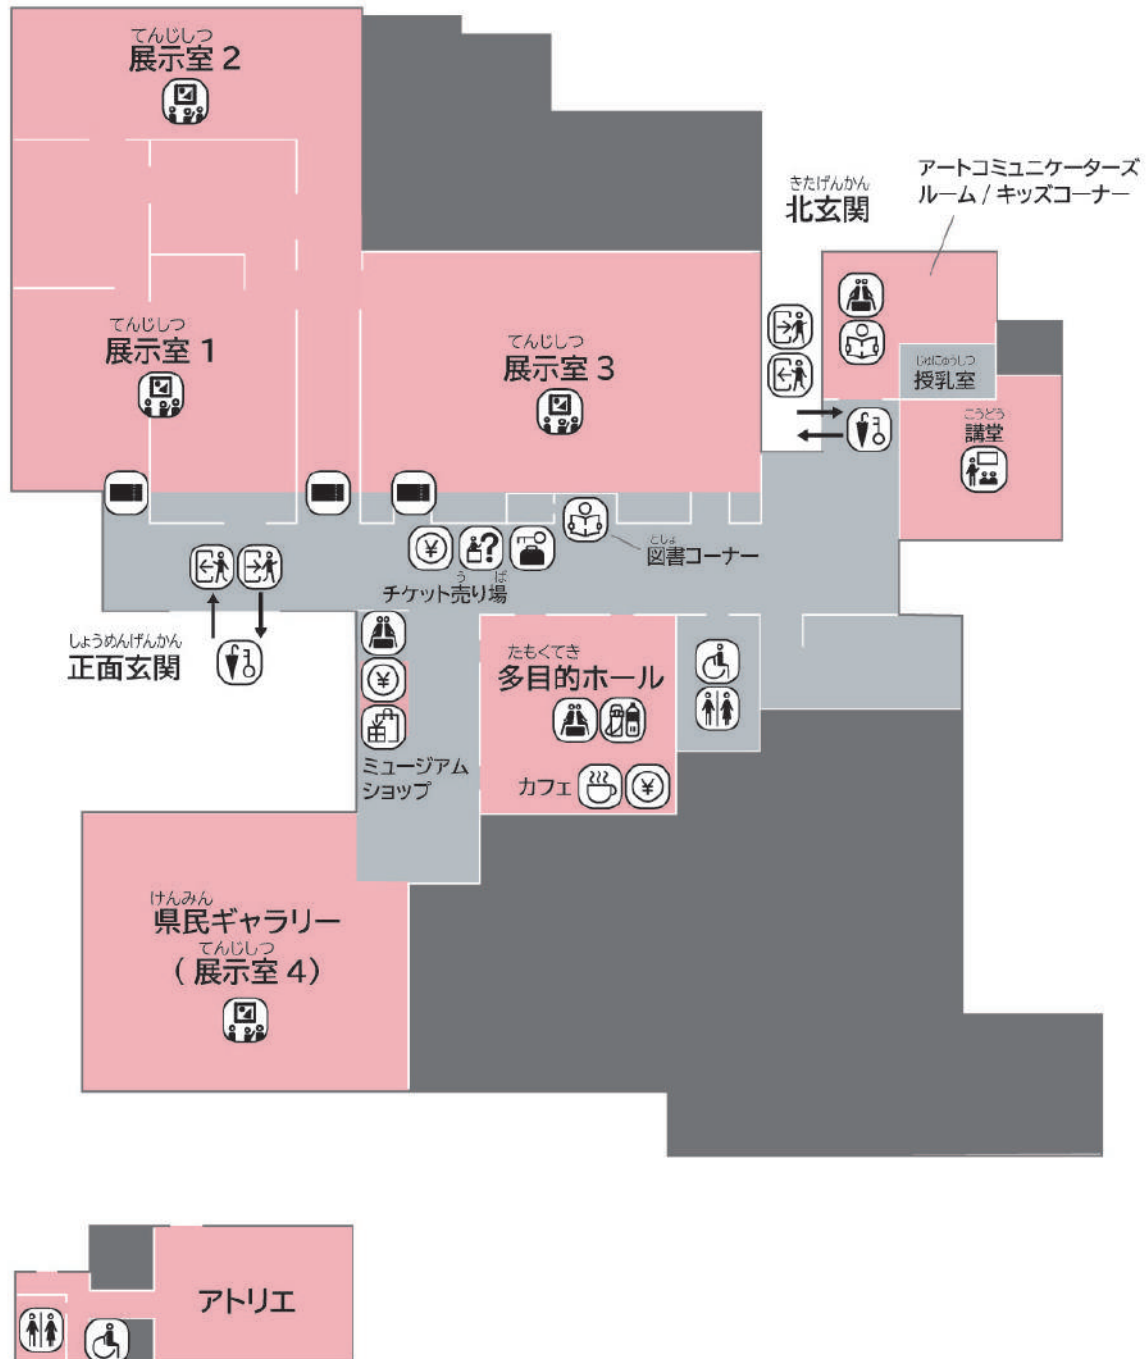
てんじしつ
展示室 2

きたげんかん
北玄関

アートコミュニケーターズルーム / キッズコーナー

てんじしつ
展示室 1

てんじしつ
展示室 3

じゅにゅうしつ
授乳室

こうどう
講堂

としょ
図書コーナー

チケット売り場

しょうめんげんかん
正面玄関

たもくてき
多目的ホール

カフェ

ミュージアムショップ

けんみん
県民ギャラリー
てんじしつ
（展示室 4）

アトリエ